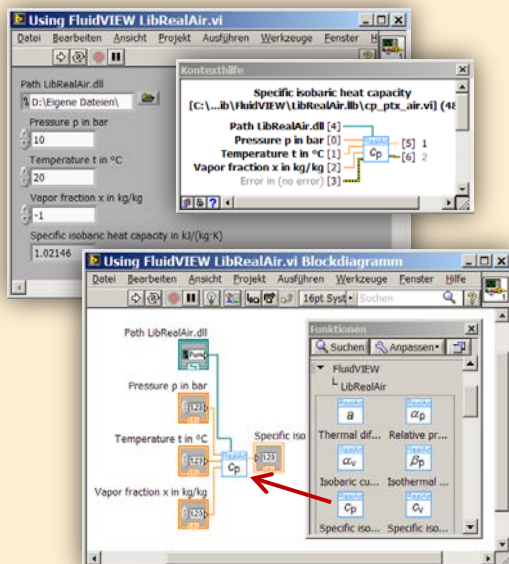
Using FluidVIEW LibRealAir.vi

Datei Bearbeiten Ansicht Projekt Ausführen Werkzeuge Fenster

Path LibRealAir.dll

D:\Eigene Dateien\

Pressure p in bar

10

Temperature t in °C

20

Vapor fraction x in kg/kg

-1

Specific isobaric heat capacity in kJ/(kg·K)

1.02146

Kontexthilfe

Specific isobaric heat capacity

[C:\...ib\FluidVIEW\LibRealAir.llb\cp_ptx_air.vi] (48

Path LibRealAir.dll [4]

Pressure p in bar [0]

Temperature t in °C [1]

Vapor fraction x in kg/kg [2]

Error in (no error) [3]

$c_p$

[5] 1

[6] 2

Using FluidVIEW LibRealAir.vi Blockdiagramm

Datei Bearbeiten Ansicht Projekt Ausführen Werkzeuge Fenster Hilfe

16pt Syst

Suchen

Path LibRealAir.dll

Pressure p in bar

Temperature t in °C

Vapor fraction x in kg/kg

Specific iso

$c_p$

Funktionen

Suchen

Anpassen

FluidVIEW

LibRealAir

$a$

Thermal dif...

$\alpha_p$

Relative pr...

$\alpha_v$

Isobaric cu...

$\beta_p$

Isothermal ...

$c_p$

Specific iso...

$c_v$

Specific iso...